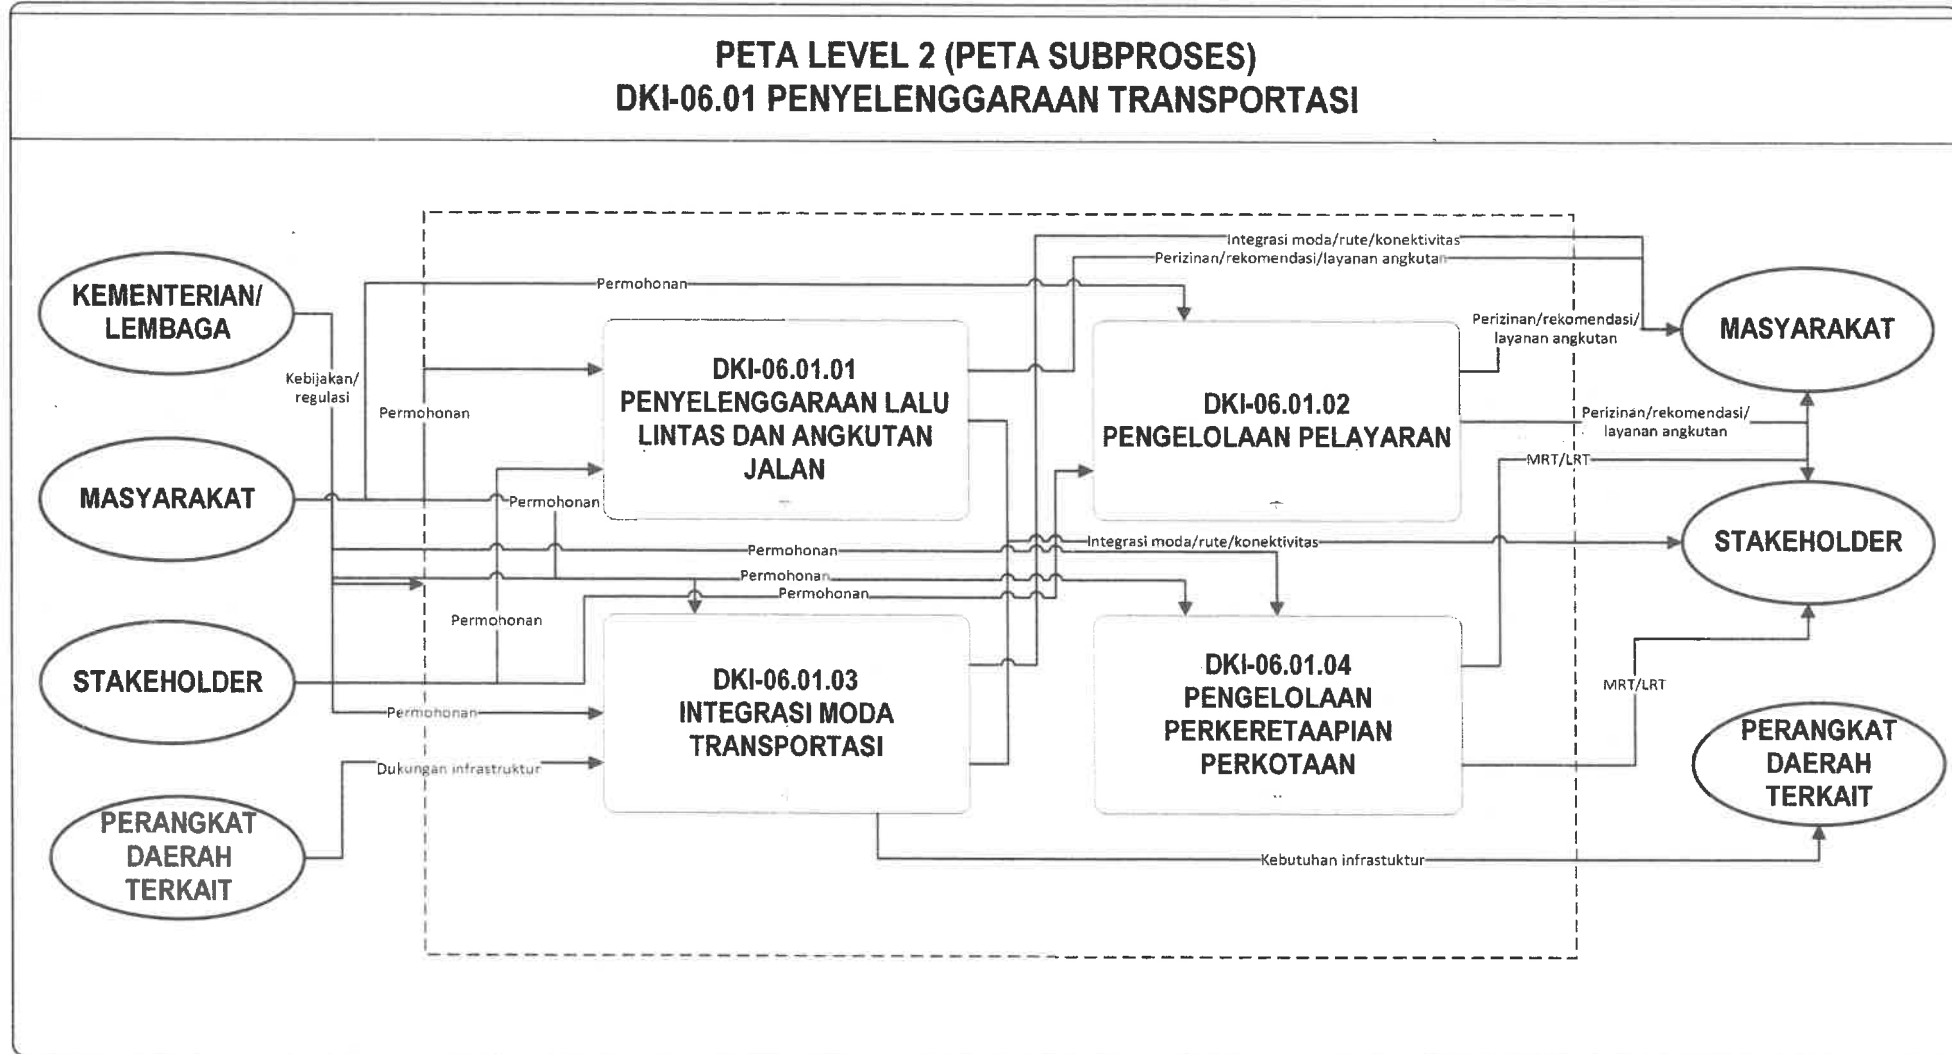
PETA LEVEL 2 (PETA SUBPROSES)
DKI-06.01 PENYELENGGARAAN TRANSPORTASI

KEMENTERIAN/ LEMBAGA

MASYARAKAT

STAKEHOLDER

PERANGKAT DAERAH TERKAIT

Kebijakan/ regulasi

Permohonan

Permohonan

Permohonan

Permohonan

Permohonan

Permohonan

Permohonan

Permohonan

Dukungan infrastruktur

DKI-06.01.01 PENYELENGGARAAN LALU LINTAS DAN ANGKUTAN JALAN

DKI-06.01.02 PENGELOLAAN PELAYARAN

DKI-06.01.03 INTEGRASI MODA TRANSPORTASI

DKI-06.01.04 PENGELOLAAN PERKERETAAPIAN PERKOTAAN

Integrasi moda/rute/konektivitas

Perizinan/rekomendasi/layanan angkutan

Perizinan/rekomendasi/ layanan angkutan

Perizinan/rekomendasi/ layanan angkutan

MRT/LRT

Integrasi moda/rute/konektivitas

MRT/LRT

Kebutuhan infrastuktur

MASYARAKAT

STAKEHOLDER

PERANGKAT DAERAH TERKAIT